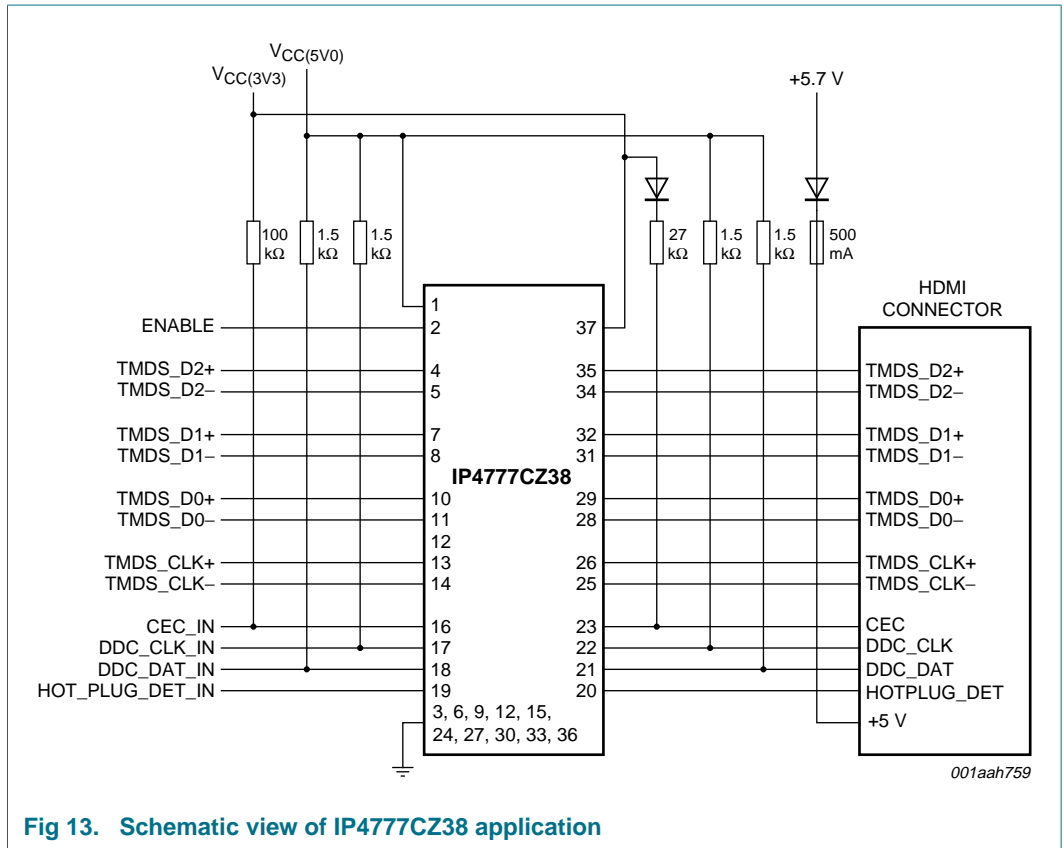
$V_{CC(5V0)}$
$V_{CC(3V3)}$
+5.7 V

100 kΩ
1.5 kΩ
1.5 kΩ
27 kΩ
1.5 kΩ
1.5 kΩ
500 mA

HDMI CONNECTOR

1
ENABLE 2
37

TMDS_D2+ 4
TMDS_D2− 5
35 TMDS_D2+
34 TMDS_D2−

TMDS_D1+ 7
TMDS_D1− 8
32 TMDS_D1+
31 TMDS_D1−

IP4777CZ38

TMDS_D0+ 10
TMDS_D0− 11
29 TMDS_D0+
28 TMDS_D0−
12
TMDS_CLK+ 13
TMDS_CLK− 14
26 TMDS_CLK+
25 TMDS_CLK−

CEC_IN 16
DDC_CLK_IN 17
DDC_DAT_IN 18
HOT_PLUG_DET_IN 19
23 CEC
22 DDC_CLK
21 DDC_DAT
20 HOTPLUG_DET
+5 V

3, 6, 9, 12, 15, 24, 27, 30, 33, 36

001aah759

Fig 13. Schematic view of IP4777CZ38 application